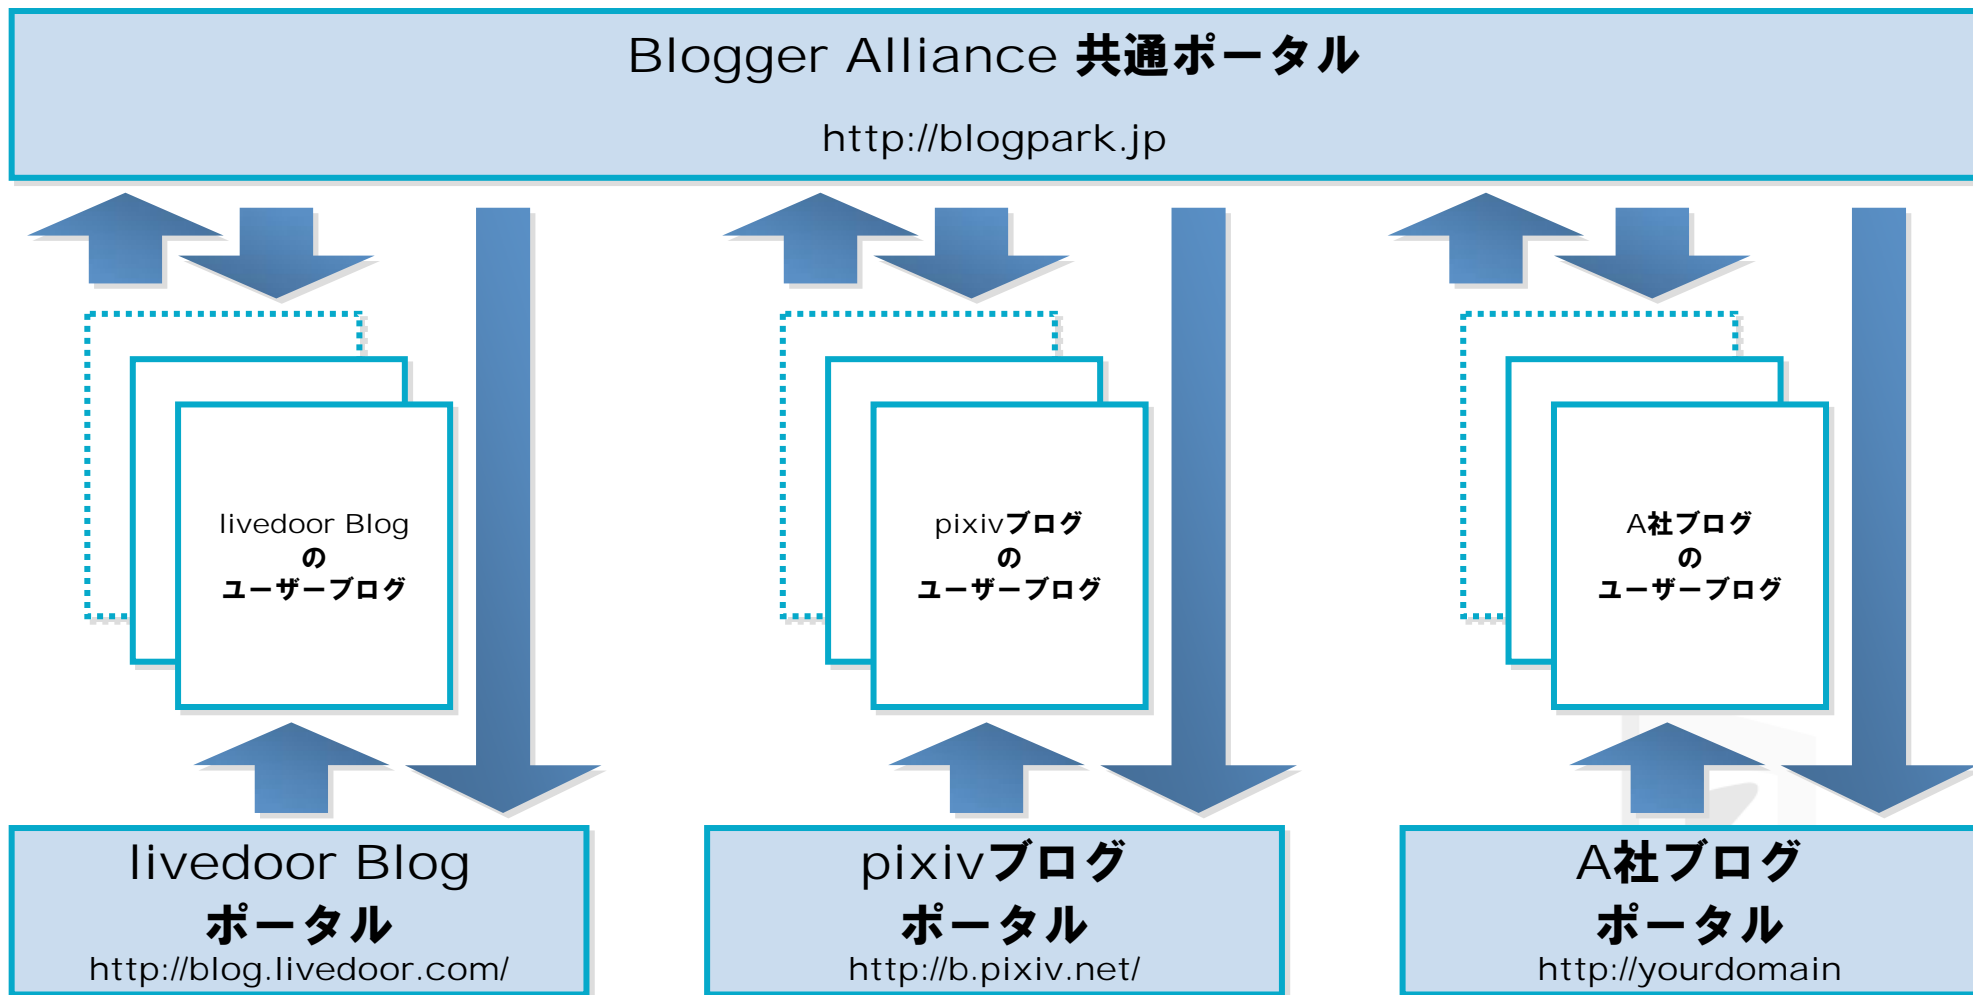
Blogger Alliance 共通ポータル

http://blogpark.jp

livedoor Blog
の
ユーザーブログ

pixivブログ
の
ユーザーブログ

A社ブログ
の
ユーザーブログ

livedoor Blog
ポータル
http://blog.livedoor.com/

pixivブログ
ポータル
http://b.pixiv.net/

A社ブログ
ポータル
http://yourdomain